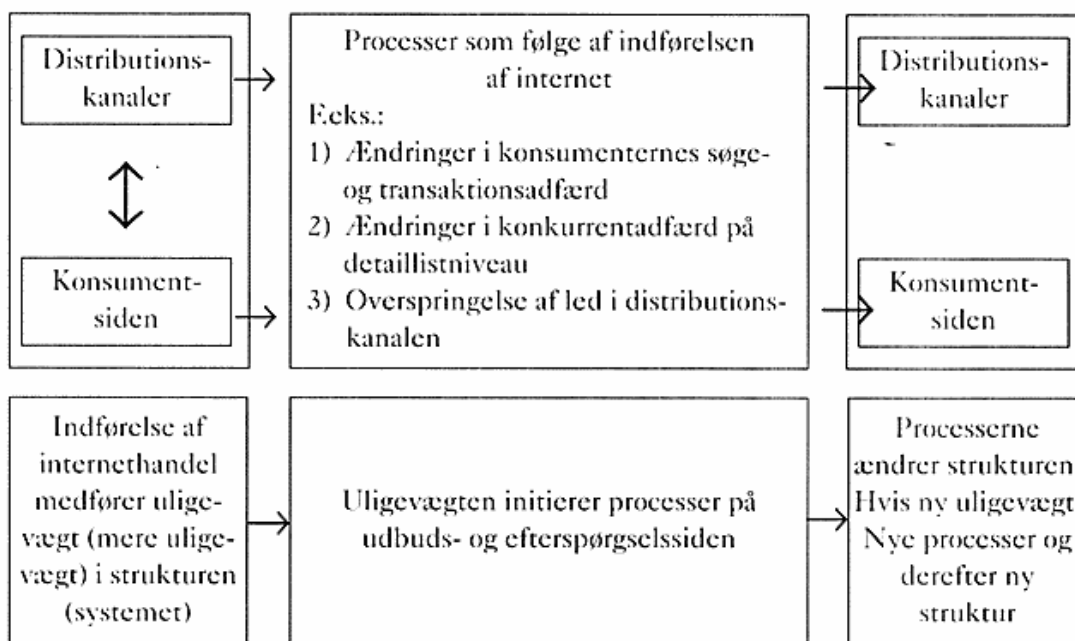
Distributions-kanaler

Konsument-siden

Processer som følge af indførelsen af internet

Eeks.:

1) Ændringer i konsumenternes søge- og transaktionsadfærd

2) Ændringer i konkurrentadfærd på detaillistniveau

3) Overspringelse af led i distributions-kanalen

Distributions-kanaler

Konsument-siden

Indførelse af internethandel medfører uligevægt (mere uligevægt) i strukturen (systemet)

Uligevægten initierer processer på udbuds- og efterspørgselssiden

Processerne ændrer strukturen Hvis ny uligevægt Nye processer og derefter ny struktur